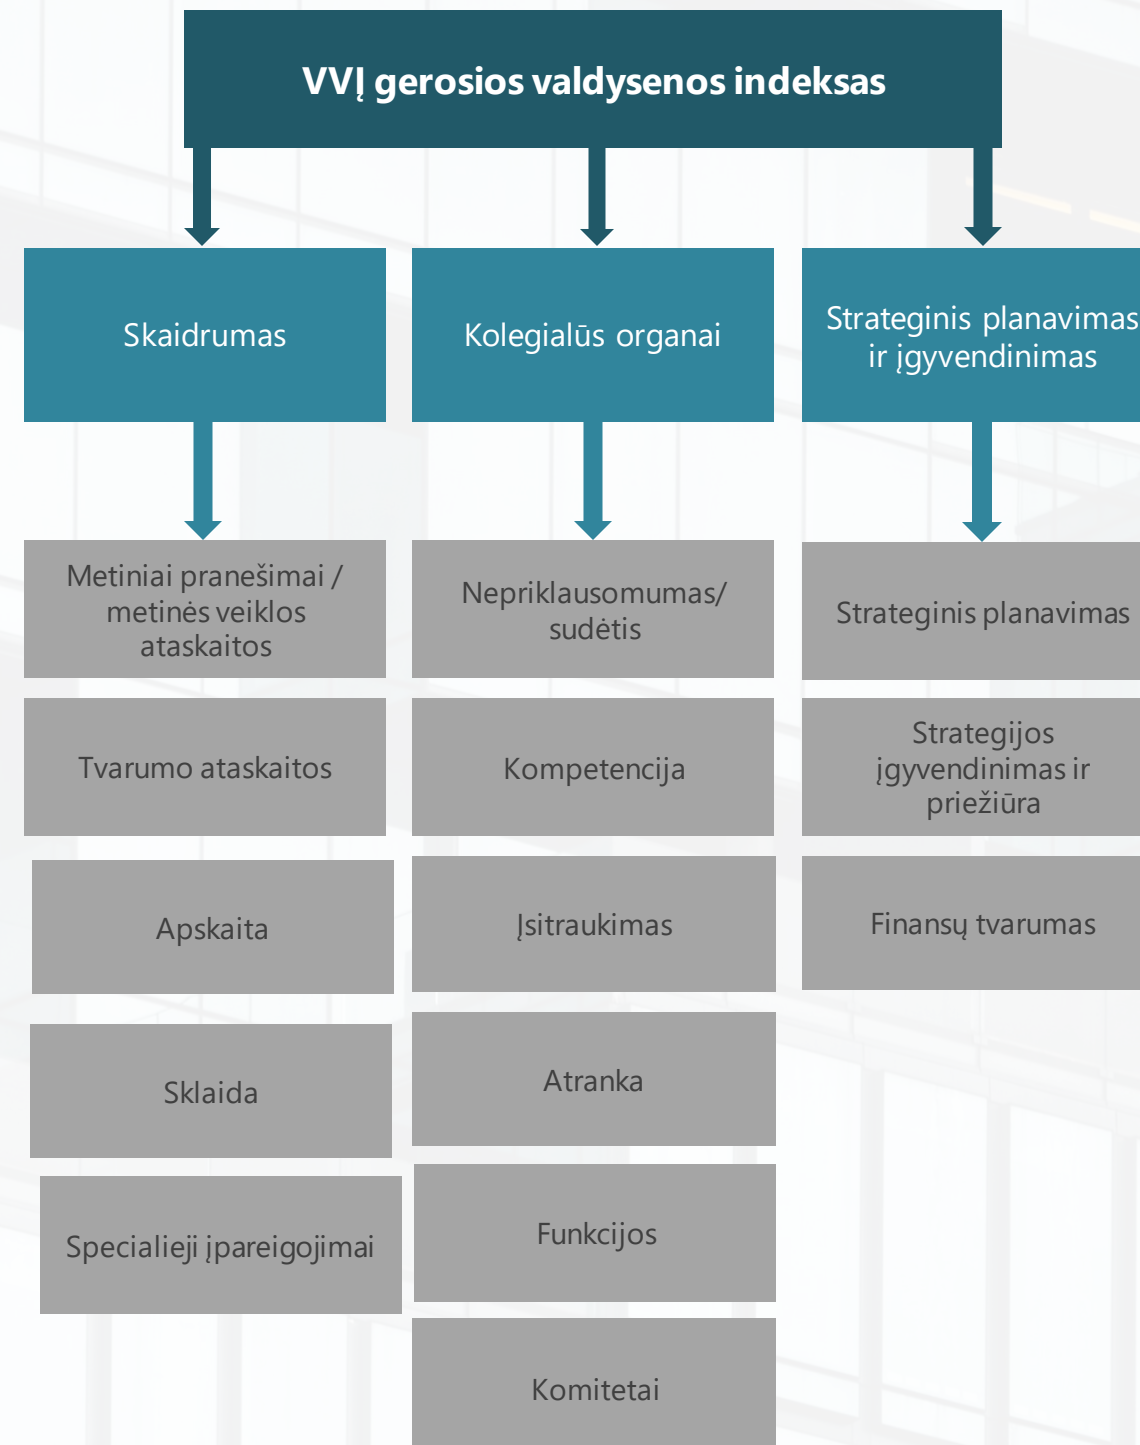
VVĮ gerosios valdysenos indeksas

Skaidrumas

Metiniai pranešimai / metinės veiklos ataskaitos

Tvarumo ataskaitos

Apskaita

Sklaida

Specialieji įpareigojimai

Kolegialūs organai

Nepriklausomumas/ sudėtis

Kompetencija

Įsitraukimas

Atranka

Funkcijos

Komitetai

Strateginis planavimas ir įgyvendinimas

Strateginis planavimas

Strategijos įgyvendinimas ir priežiūra

Finansų tvarumas